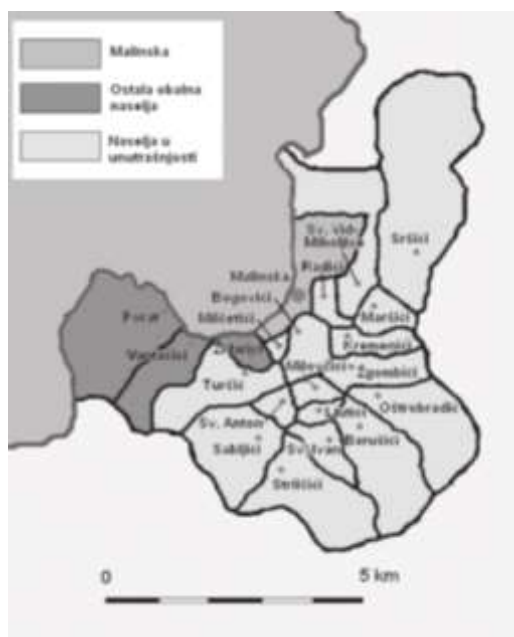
Malinska
Ostala obalna naselja
Naselja u unutrašnjosti

Sv. Vid-Miholjice
Radići
Sršići
Malinska
Bogovići
Milčetići
Maršići
Kremenići
Porat
Vantačići
Zidarići
Milovčići
Zgombići
Turčići
Ljutići
Oštrobradići
Sv. Anton
Sabljići
Sv. Ivan
Barušići
Strilčići

0
5 km